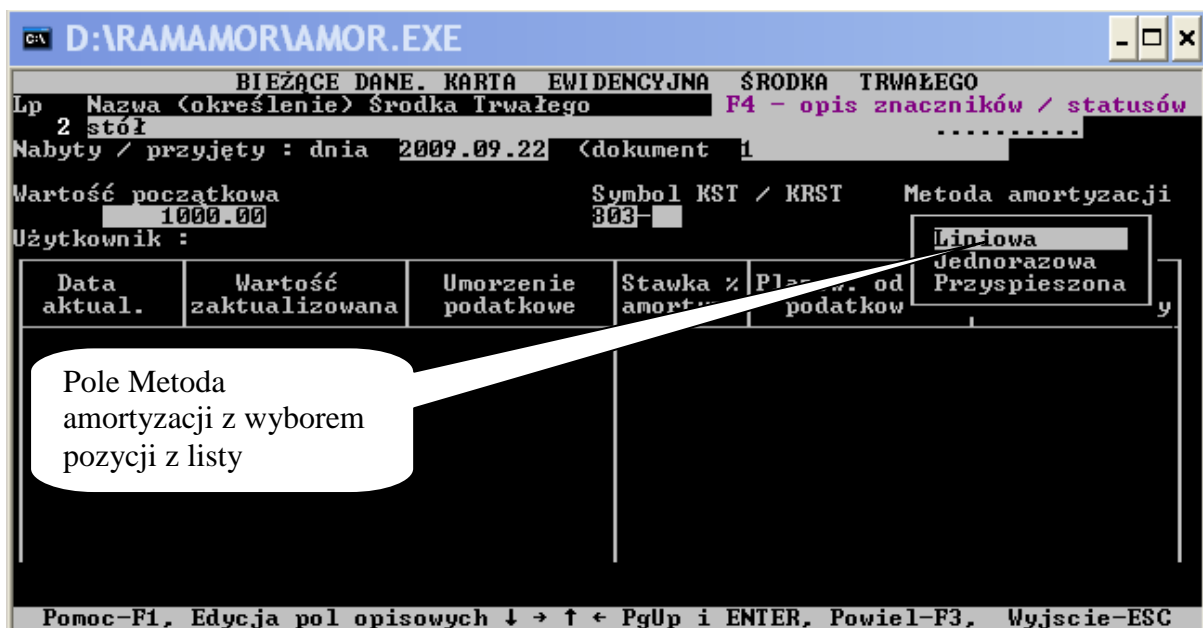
D:\RAMAMOR\AMOR.EXE

BIEŻĄCE DANE. KARTA EWIDENCYJNA ŚRODKA TRWAŁEGO
Lp Nazwa (określenie) Środka Trwałego F4 - opis znaczników / statusów
2 stół ..........
Nabyty / przyjęty : dnia 2009.09.22 (dokument 1

Wartość początkowa Symbol KST / KRST Metoda amortyzacji
1000.00 803-
Użytkownik :

Liniowa
Jednorazowa
Przyspieszona

| Data aktual. | Wartość zaktualizowana | Umorzenie podatkowe | Stawka % amort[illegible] | Pla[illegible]. od podatkow | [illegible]y |
|---|---|---|---|---|---|

Pole Metoda amortyzacji z wyborem pozycji z listy

Pomoc-F1, Edycja pol opisowych ↓ → ↑ ← PgUp i ENTER, Powiel-F3, Wyjscie-ESC